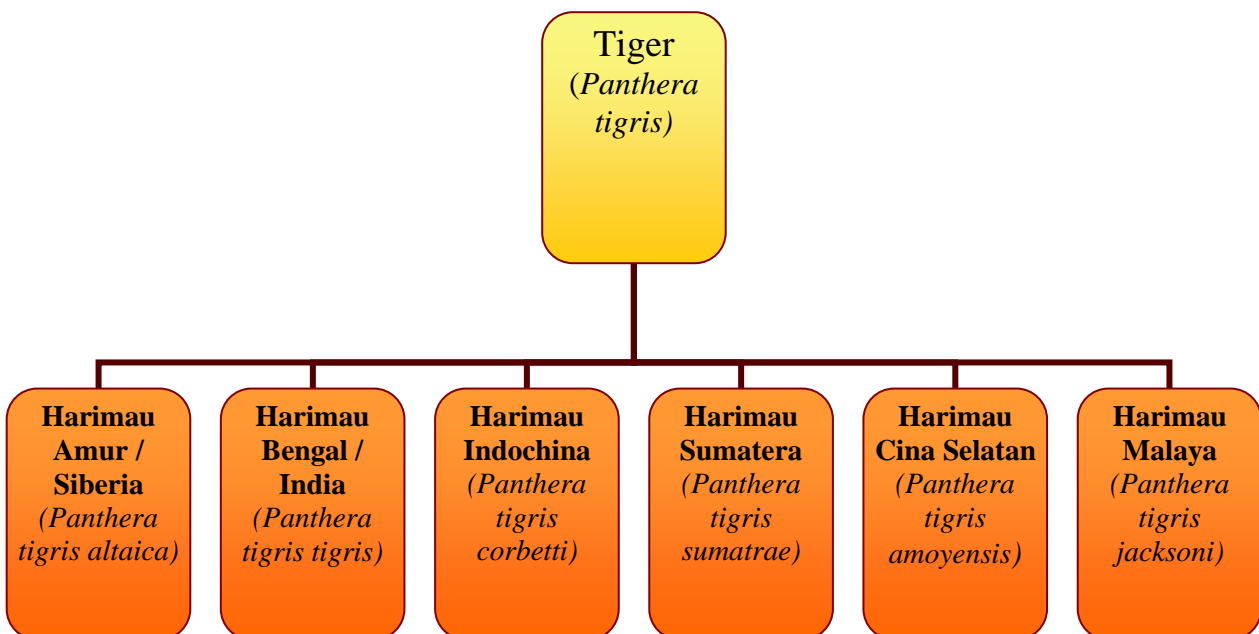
Tiger
(*Panthera tigris)*

**Harimau Amur / Siberia**
*(Panthera tigris altaica)*

**Harimau Bengal / India**
*(Panthera tigris tigris)*

**Harimau Indochina**
*(Panthera tigris corbetti)*

**Harimau Sumatera**
*(Panthera tigris sumatrae)*

**Harimau Cina Selatan**
*(Panthera tigris amoyensis)*

**Harimau Malaya**
*(Panthera tigris jacksoni)*